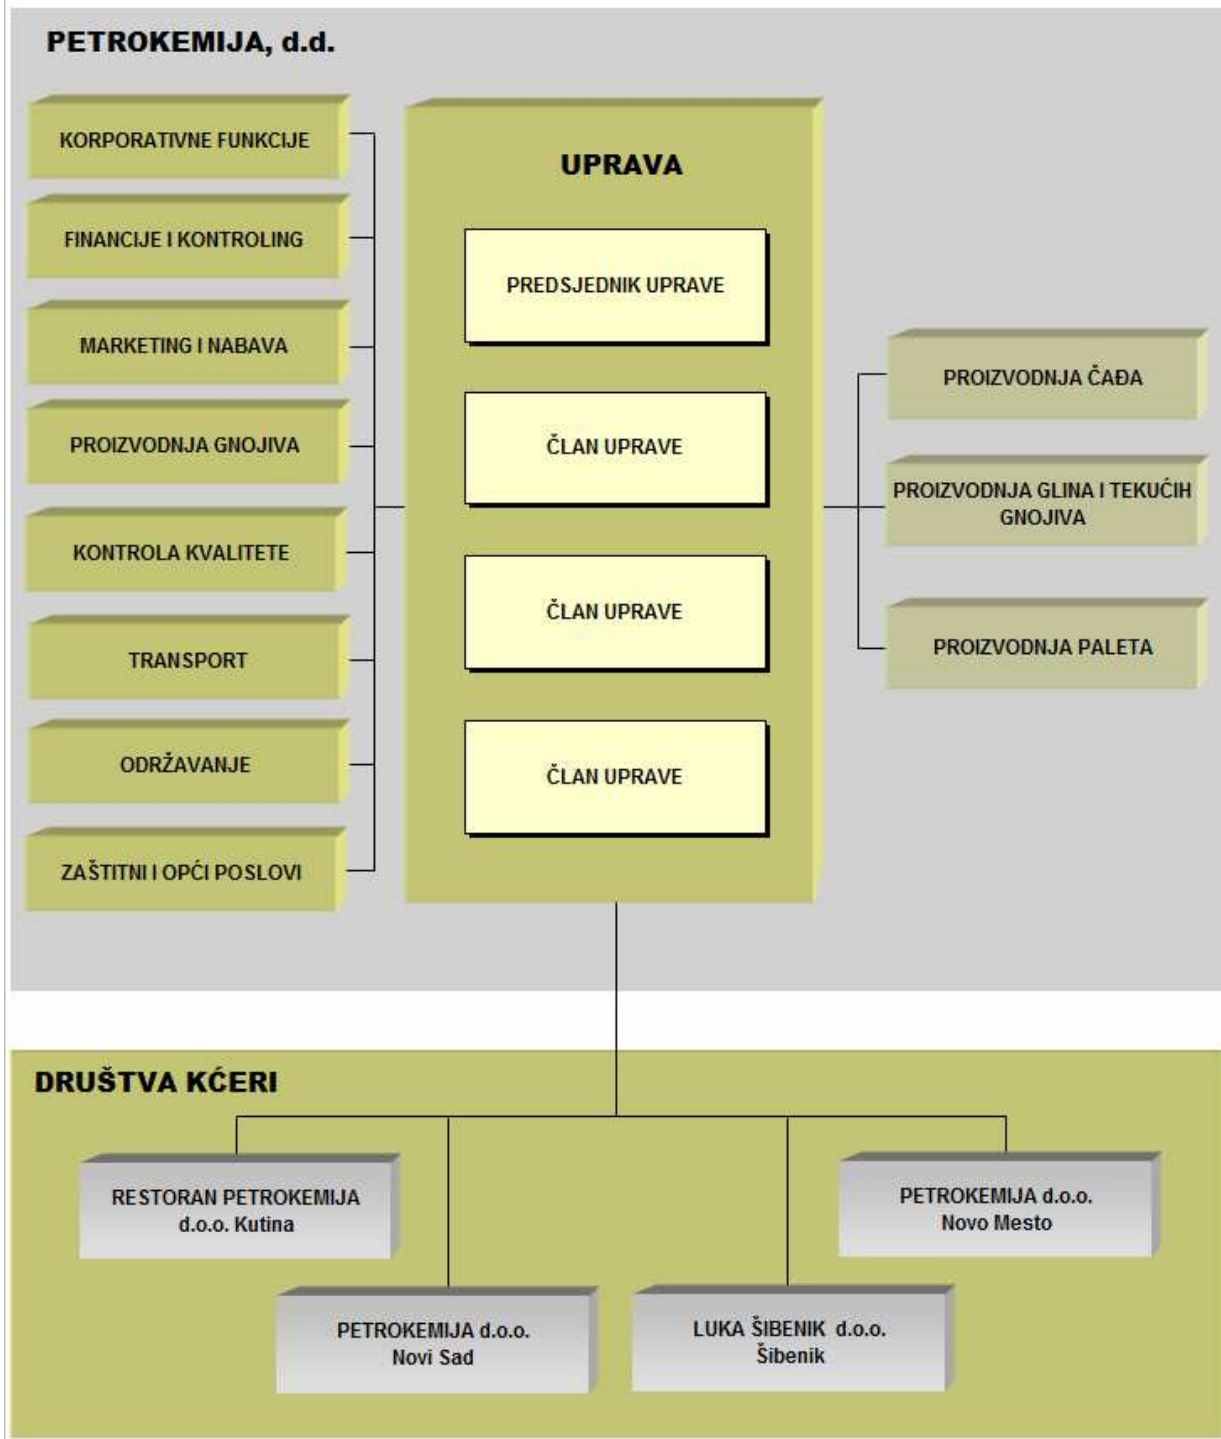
PETROKEMIJA, d.d.

KORPORATIVNE FUNKCIJE

FINANCIJE I KONTROLING

MARKETING I NABAVA

PROIZVODNJA GNOJIVA

KONTROLA KVALITETE

TRANSPORT

ODRŽAVANJE

ZAŠTITNI I OPĆI POSLOVI

UPRAVA

PREDSJEDNIK UPRAVE

ČLAN UPRAVE

ČLAN UPRAVE

ČLAN UPRAVE

PROIZVODNJA ČAĐA

PROIZVODNJA GLINA I TEKUĆIH GNOJIVA

PROIZVODNJA PALETA

DRUŠTVA KĆERI

RESTORAN PETROKEMIJA d.o.o. Kutina

PETROKEMIJA d.o.o. Novo Mesto

PETROKEMIJA d.o.o. Novi Sad

LUKA ŠIBENIK d.o.o. Šibenik